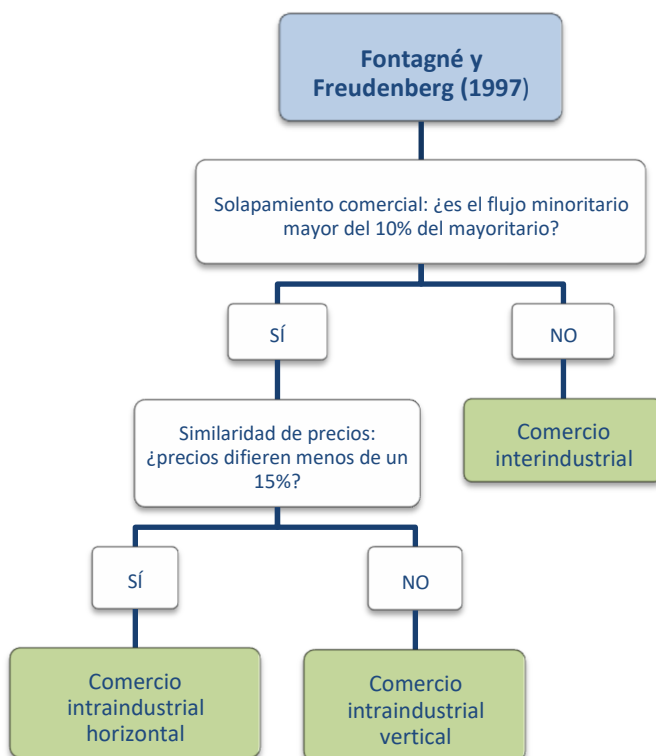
Fontagné y Freudenberg (1997)

Solapamiento comercial: ¿es el flujo minoritario mayor del 10% del mayoritario?

SÍ

NO

Comercio interindustrial

Similaridad de precios: ¿precios difieren menos de un 15%?

SÍ

NO

Comercio intraindustrial horizontal

Comercio intraindustrial vertical